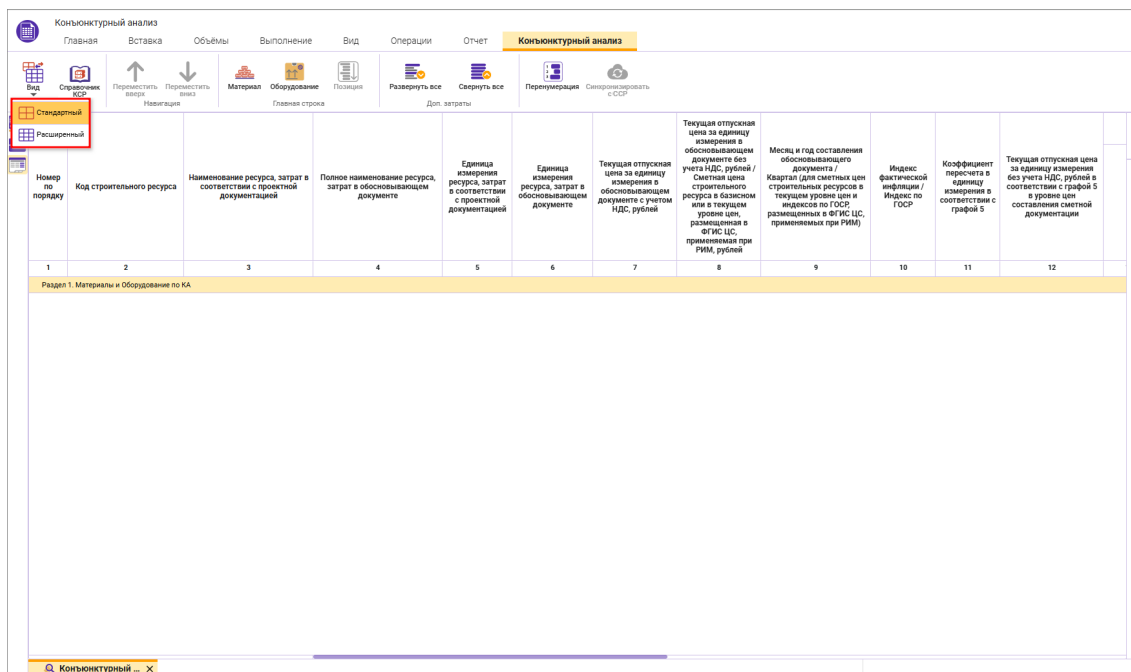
Конъюнктурный анализ

Главная Вставка Объёмы Выполнение Вид Операции Отчет Конъюнктурный анализ

Вид Справочник КСР Переместить вверх Переместить вниз Навигация Материал Оборудование Позиция Главная строка Развернуть все Свернуть все Доп. затраты Перенумерация Синхронизировать с ССР

Стандартный
Расширенный

| Номер по порядку | Код строительного ресурса | Наименование ресурса, затрат в соответствии с проектной документацией | Полное наименование ресурса, затрат в обосновывающем документе | Единица измерения ресурса, затрат в соответствии с проектной документацией | Единица измерения ресурса, затрат в обосновывающем документе | Текущая отпускная цена за единицу измерения в обосновывающем документе с учетом НДС, рублей | Текущая отпускная цена за единицу измерения в обосновывающем документе без учета НДС, рублей / Сметная цена строительного ресурса в базисном или в текущем уровне цен, размещенная в ФГИС ЦС, применяемая при РИМ, рублей | Месяц и год составления обосновывающего документа / Квартал (для сметных цен строительных ресурсов в текущем уровне цен и индексов по ГОСР, размещенных в ФГИС ЦС, применяемых при РИМ) | Индекс фактической инфляции / Индекс по ГОСР | Коэффициент пересчета в единицу измерения в соответствии с графой 5 | Текущая отпускная цена за единицу измерения без учета НДС, рублей в соответствии с графой 5 в уровне цен составления сметной документации |
|---|---|---|---|---|---|---|---|---|---|---|---|
| 1 | 2 | 3 | 4 | 5 | 6 | 7 | 8 | 9 | 10 | 11 | 12 |
| Раздел 1. Материалы и Оборудование по КА | | | | | | | | | | | |

Конъюнктурный ... ×